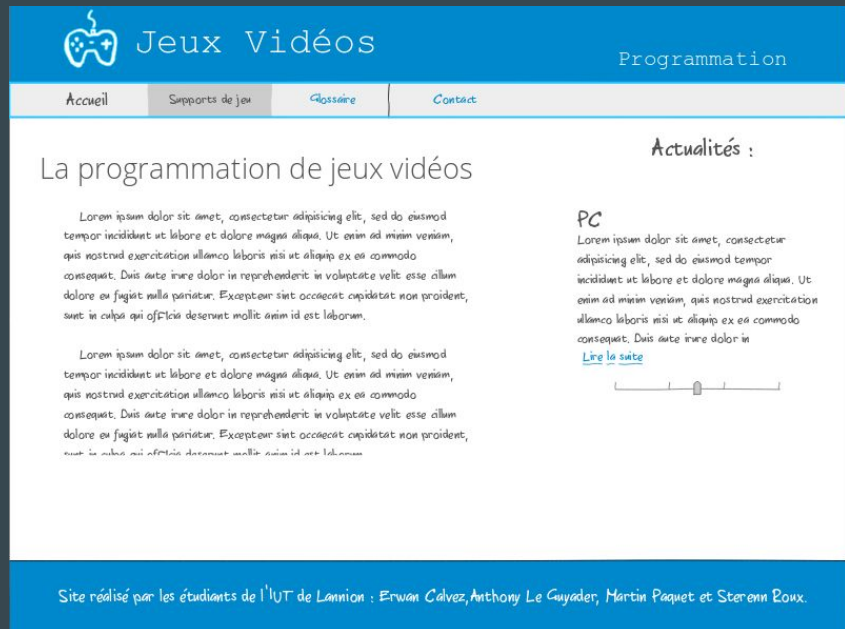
Jeux Vidéos

Programmation

Accueil | Supports de jeu | Glossaire | Contact

La programmation de jeux vidéos

Lorem ipsum dolor sit amet, consectetur adipisicing elit, sed do eiusmod tempor incididunt ut labore et dolore magna aliqua. Ut enim ad minim veniam, quis nostrud exercitation ullamco laboris nisi ut aliquip ex ea commodo consequat. Duis aute irure dolor in reprehenderit in voluptate velit esse cillum dolore eu fugiat nulla pariatur. Excepteur sint occaecat cupidatat non proident, sunt in culpa qui officia deserunt mollit anim id est laborum.

Lorem ipsum dolor sit amet, consectetur adipisicing elit, sed do eiusmod tempor incididunt ut labore et dolore magna aliqua. Ut enim ad minim veniam, quis nostrud exercitation ullamco laboris nisi ut aliquip ex ea commodo consequat. Duis aute irure dolor in reprehenderit in voluptate velit esse cillum dolore eu fugiat nulla pariatur. Excepteur sint occaecat cupidatat non proident, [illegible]

Actualités :

PC
Lorem ipsum dolor sit amet, consectetur adipisicing elit, sed do eiusmod tempor incididunt ut labore et dolore magna aliqua. Ut enim ad minim veniam, quis nostrud exercitation ullamco laboris nisi ut aliquip ex ea commodo consequat. Duis aute irure dolor in
Lire la suite

Site réalisé par les étudiants de l'IUT de Lannion : Erwan Calvez, Anthony Le Guyader, Martin Paquet et Sterenn Roux.